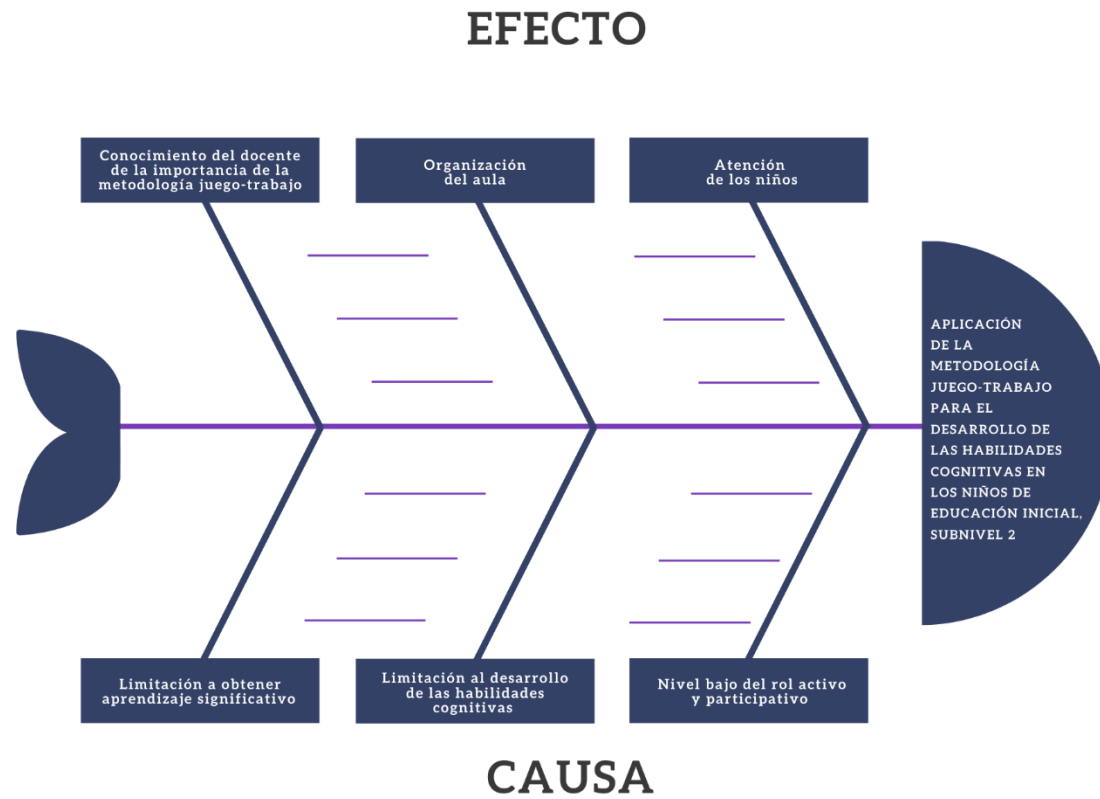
EFECTO

Conocimiento del docente de la importancia de la metodología juego-trabajo

Organización del aula

Atención de los niños

APLICACIÓN DE LA METODOLOGÍA JUEGO-TRABAJO PARA EL DESARROLLO DE LAS HABILIDADES COGNITIVAS EN LOS NIÑOS DE EDUCACIÓN INICIAL, SUBNIVEL 2

Limitación a obtener aprendizaje significativo

Limitación al desarrollo de las habilidades cognitivas

Nivel bajo del rol activo y participativo

CAUSA